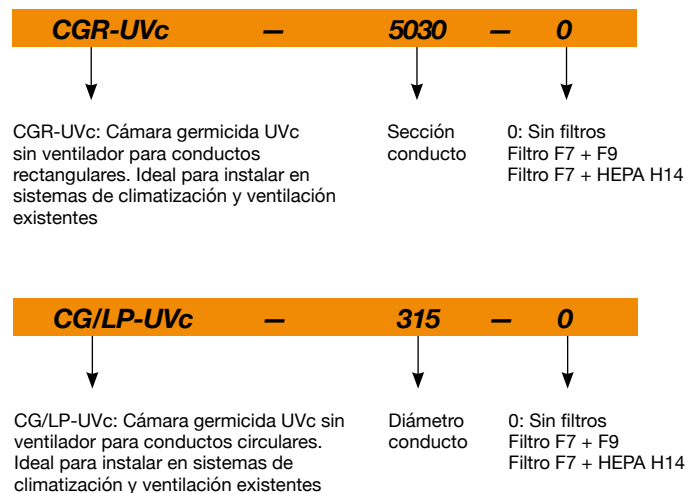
CGR-UVc — 5030 — 0

CGR-UVc: Cámara germicida UVc sin ventilador para conductos rectangulares. Ideal para instalar en sistemas de climatización y ventilación existentes

Sección conducto

0: Sin filtros
Filtro F7 + F9
Filtro F7 + HEPA H14

CG/LP-UVc — 315 — 0

CG/LP-UVc: Cámara germicida UVc sin ventilador para conductos circulares. Ideal para instalar en sistemas de climatización y ventilación existentes

Diámetro conducto

0: Sin filtros
Filtro F7 + F9
Filtro F7 + HEPA H14